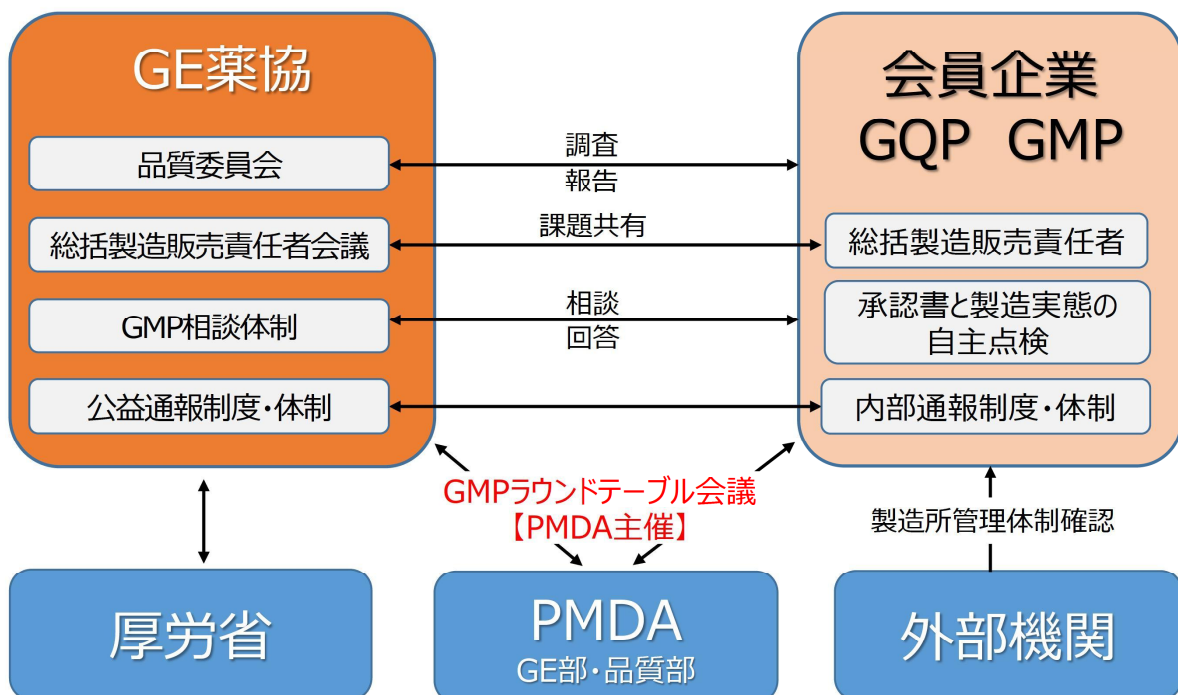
GE薬協

品質委員会

総括製造販売責任者会議

GMP相談体制

公益通報制度・体制

調査
報告

課題共有

相談
回答

会員企業
GQP GMP

総括製造販売責任者

承認書と製造実態の自主点検

内部通報制度・体制

GMPラウンドテーブル会議
【PMDA主催】

製造所管理体制確認

厚労省

PMDA
GE部・品質部

外部機関